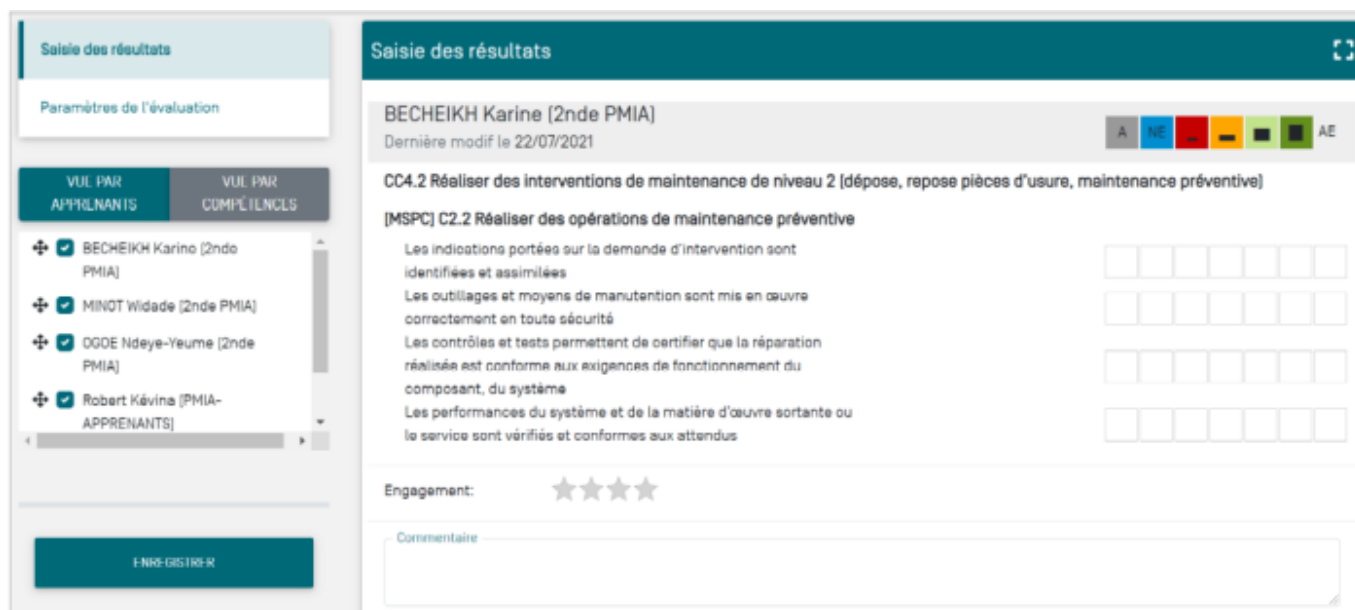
Saisie des résultats

Paramètres de l'évaluation

VUE PAR APPRENANTS

VUE PAR COMPÉTENCES

BECHEIKH Karine (2nde PMIA)

MINOT Widade (2nde PMIA)

OGOE Ndeye-Yeume (2nde PMIA)

Robert Kévina (PMIA-APPRENANTS)

ENREGISTRER

Saisie des résultats

BECHEIKH Karine (2nde PMIA)
Dernière modif le 22/07/2021

A NE AE

CC4.2 Réaliser des interventions de maintenance de niveau 2 (dépose, repose pièces d'usure, maintenance préventive)

[MSPC] C2.2 Réaliser des opérations de maintenance préventive

Les indications portées sur la demande d'intervention sont identifiées et assimilées

Les outillages et moyens de manutention sont mis en œuvre correctement en toute sécurité

Les contrôles et tests permettent de certifier que la réparation réalisée est conforme aux exigences de fonctionnement du composant, du système

Les performances du système et de la matière d'œuvre sortante ou le service sont vérifiés et conformes aux attendus

Engagement:

Commentaire